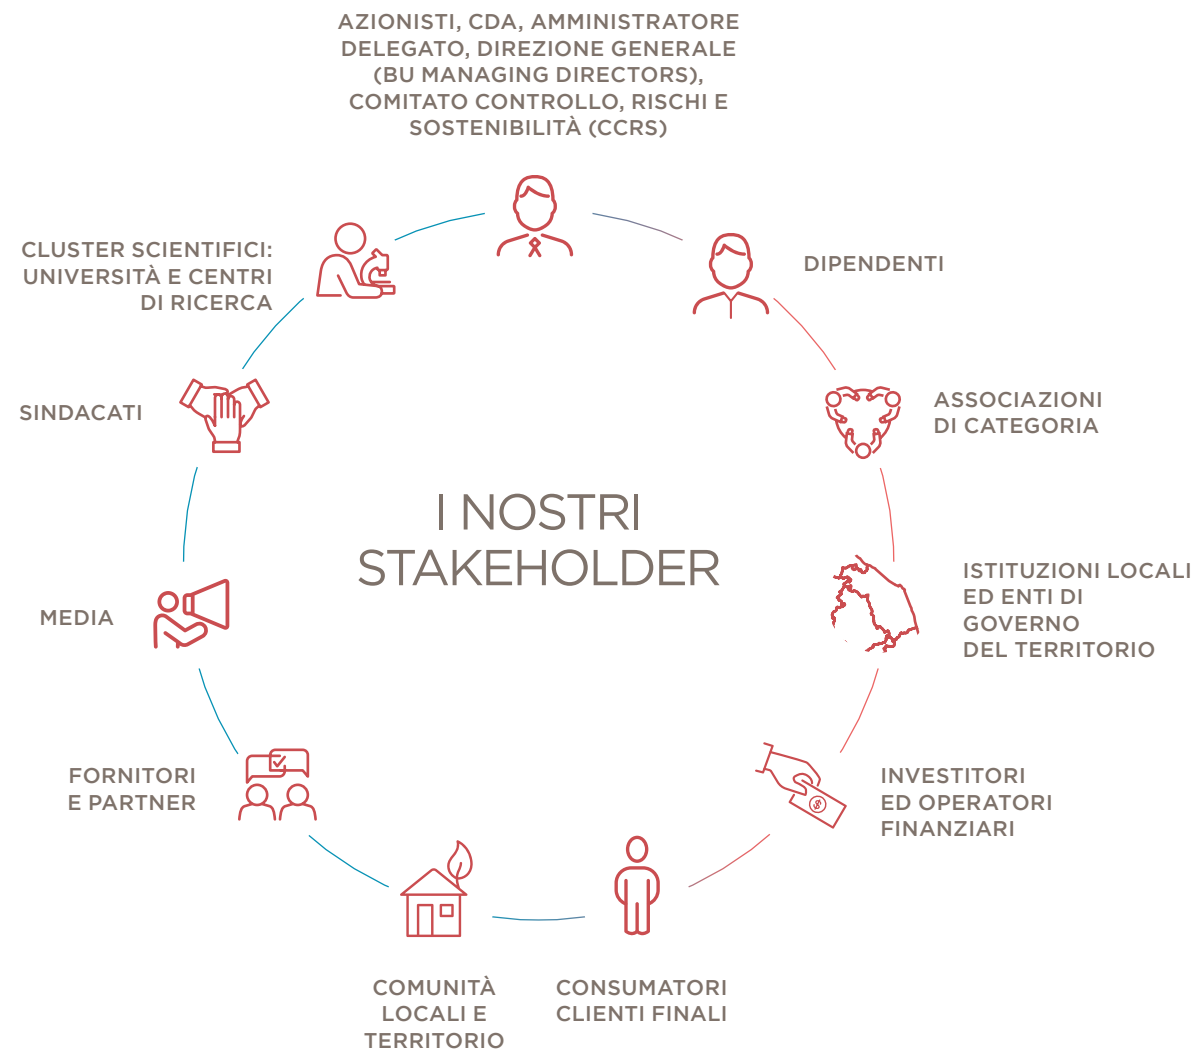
AZIONISTI, CDA, AMMINISTRATORE DELEGATO, DIREZIONE GENERALE (BU MANAGING DIRECTORS), COMITATO CONTROLLO, RISCHI E SOSTENIBILITÀ (CCRS)

DIPENDENTI

ASSOCIAZIONI DI CATEGORIA

ISTITUZIONI LOCALI ED ENTI DI GOVERNO DEL TERRITORIO

INVESTITORI ED OPERATORI FINANZIARI

CONSUMATORI CLIENTI FINALI

COMUNITÀ LOCALI E TERRITORIO

FORNITORI E PARTNER

MEDIA

SINDACATI

CLUSTER SCIENTIFICI: UNIVERSITÀ E CENTRI DI RICERCA

I NOSTRI STAKEHOLDER